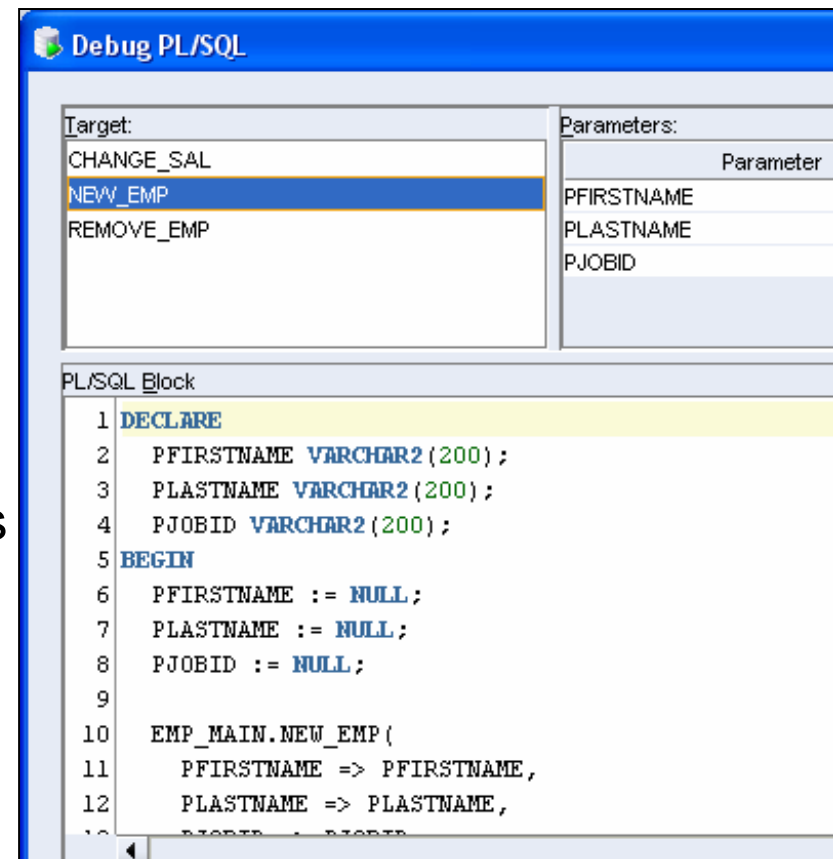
Debug PL/SQL

Target:
CHANGE_SAL
NEW_EMP
REMOVE_EMP

Parameters:

| Parameter |
|---|
| PFIRSTNAME |
| PLASTNAME |
| PJOBID |

PL/SQL Block

1 DECLARE
2 PFIRSTNAME VARCHAR2(200);
3 PLASTNAME VARCHAR2(200);
4 PJOBID VARCHAR2(200);
5 BEGIN
6 PFIRSTNAME := NULL;
7 PLASTNAME := NULL;
8 PJOBID := NULL;
9
10 EMP_MAIN.NEW_EMP(
11 PFIRSTNAME => PFIRSTNAME,
12 PLASTNAME => PLASTNAME,
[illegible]

s